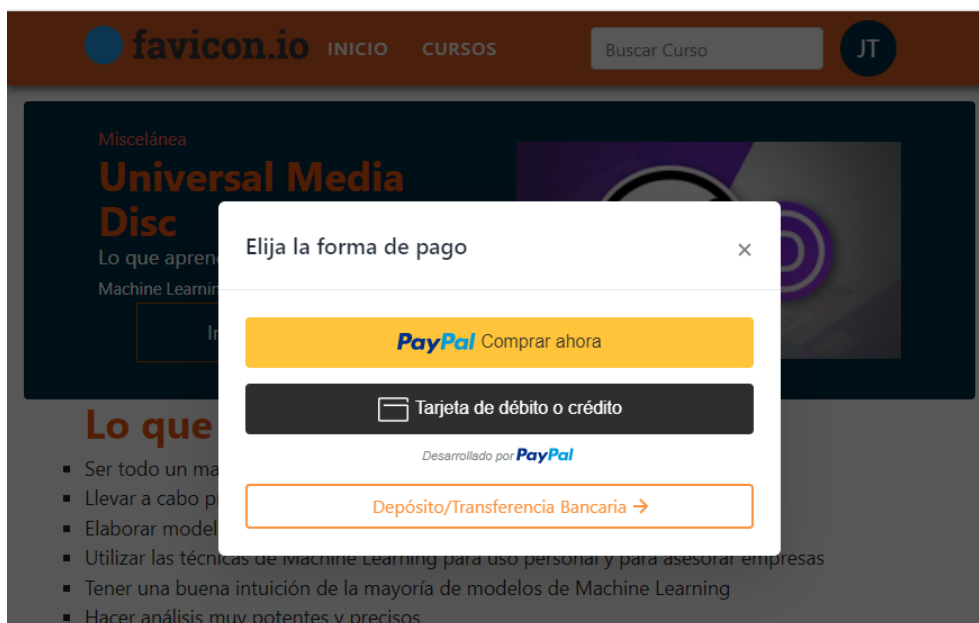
favicon.io INICIO CURSOS Buscar Curso JT

Miscelánea

Universal Media Disc

Lo que apren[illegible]

Machine Learnin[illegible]

In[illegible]

Lo que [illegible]

- Ser todo un ma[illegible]
- Llevar a cabo p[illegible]
- Elaborar model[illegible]
- Utilizar las técnicas de Machine Learning para uso personal y para asesorar empresas
- Tener una buena intuición de la mayoría de modelos de Machine Learning
- Hacer análisis muy potentes y precisos

Elija la forma de pago ×

PayPal Comprar ahora

Tarjeta de débito o crédito

Desarrollado por PayPal

Depósito/Transferencia Bancaria →